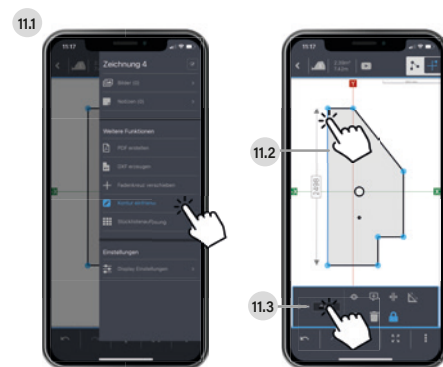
11.1

11:17

Zeichnung 4

Bilder (0)

Notizen (0)

Weitere Funktionen

PDF erstellen

DXF erzeugen

Fadenkreuz verschieben

Kontur einfrieren

Stückliste/Anpassung

Einstellungen

Display Einstellungen

11:17

11.2

11.3